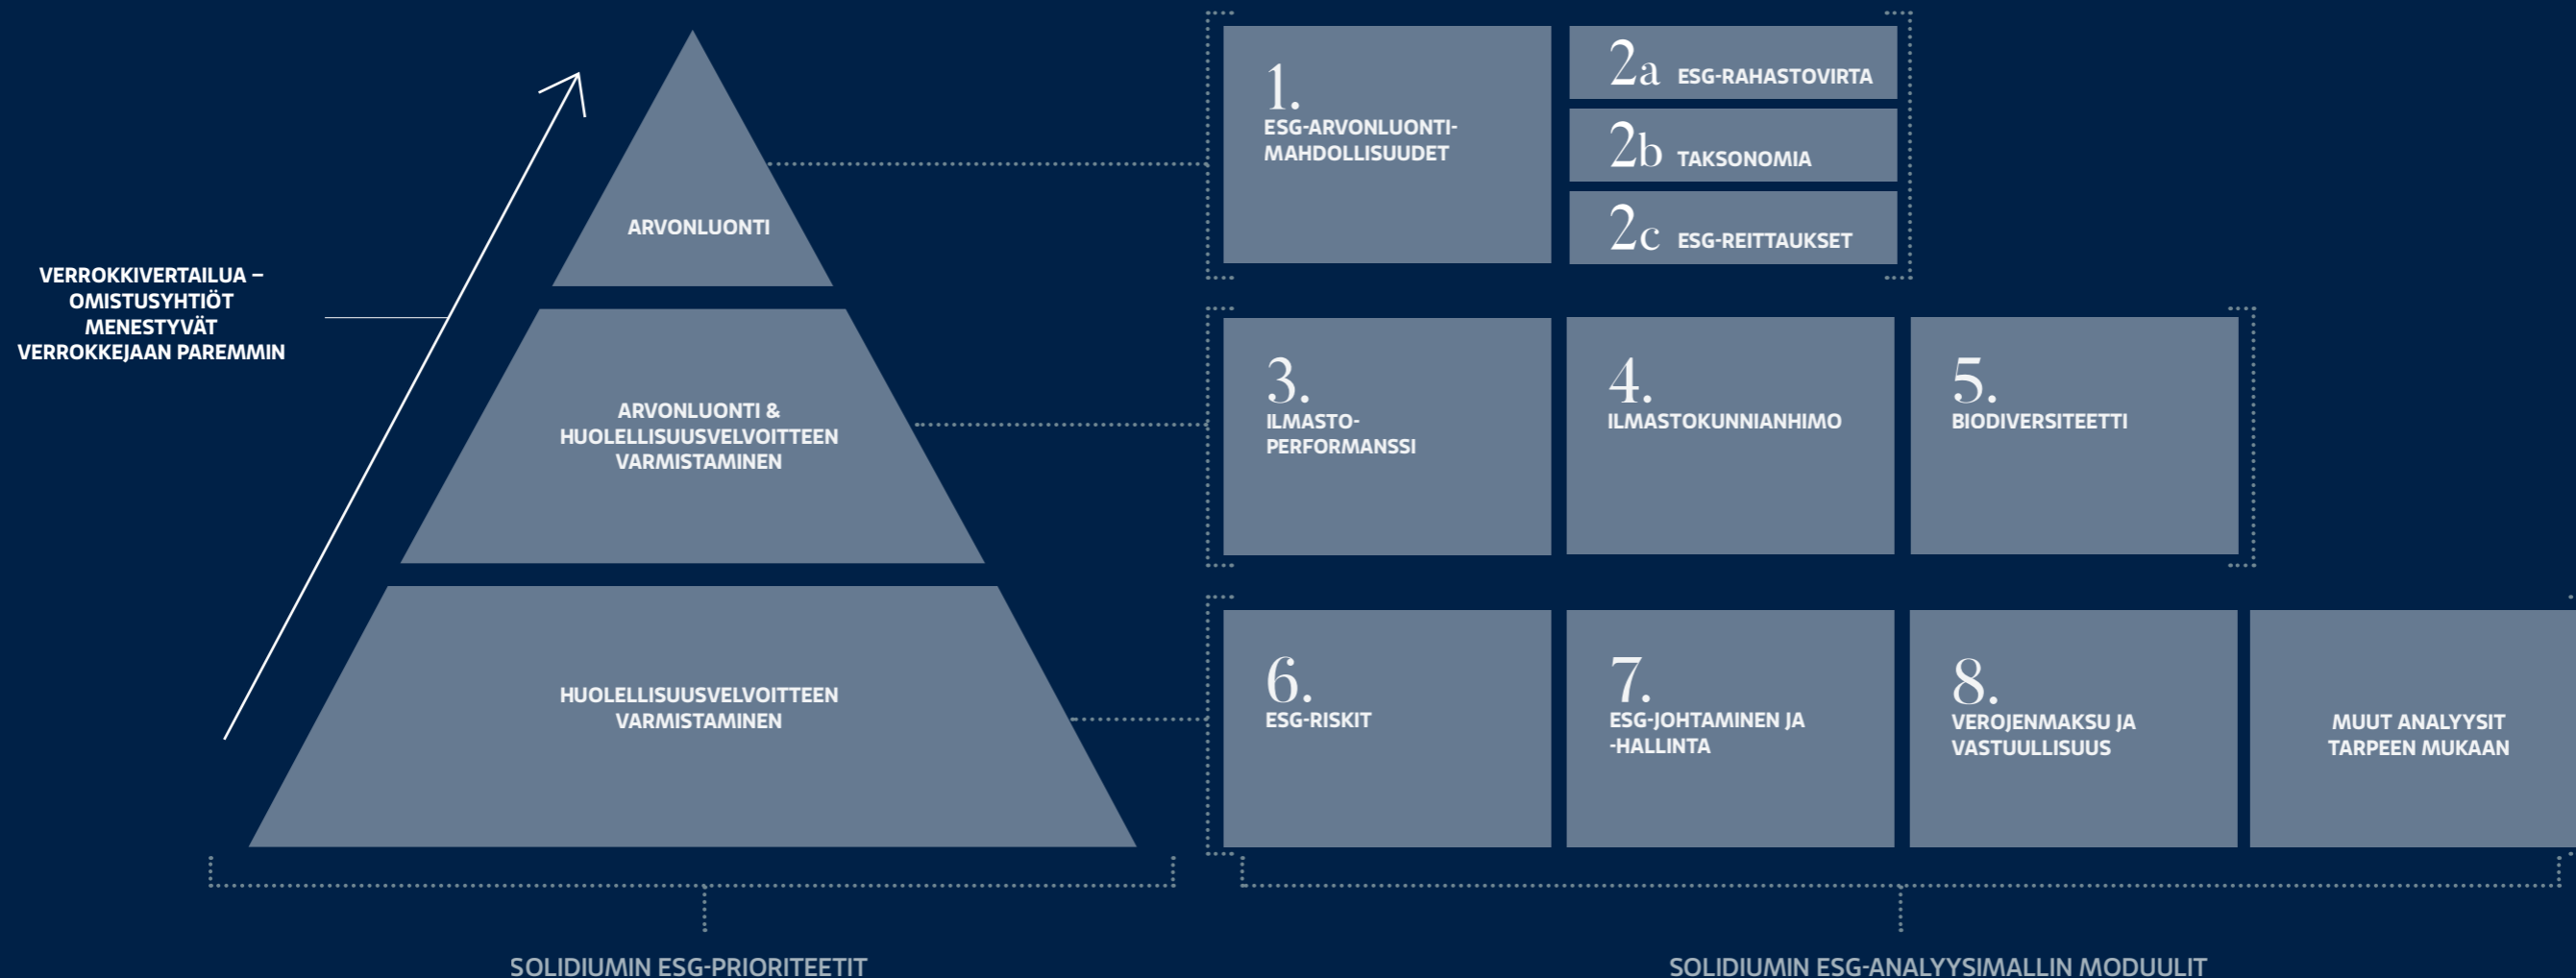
VERROKKIVERTAILUA – OMISTUSYHTIÖT MENESTYVÄT VERROKKEJAAN PAREMMIN

ARVONLUONTI

ARVONLUONTI & HUOLELLISUUSVELVOITTEEN VARMISTAMINEN

HUOLELLISUUSVELVOITTEEN VARMISTAMINEN

1.
ESG-ARVONLUONTIMAHDOLLISUUDET

2a ESG-RAHASTOVIRTA

2b TAKSONOMIA

2c ESG-REITTAUKSET

3.
ILMASTOPERFORMANSSI

4.
ILMASTOKUNNIANHIMO

5.
BIODIVERSITEETTI

6.
ESG-RISKIT

7.
ESG-JOHTAMINEN JA -HALLINTA

8.
VEROJENMAKSU JA VASTUULLISUUS

MUUT ANALYYSIT TARPEEN MUKAAN

SOLIDIUMIN ESG-PRIORITEETIT

SOLIDIUMIN ESG-ANALYYSIMALLIN MODUULIT